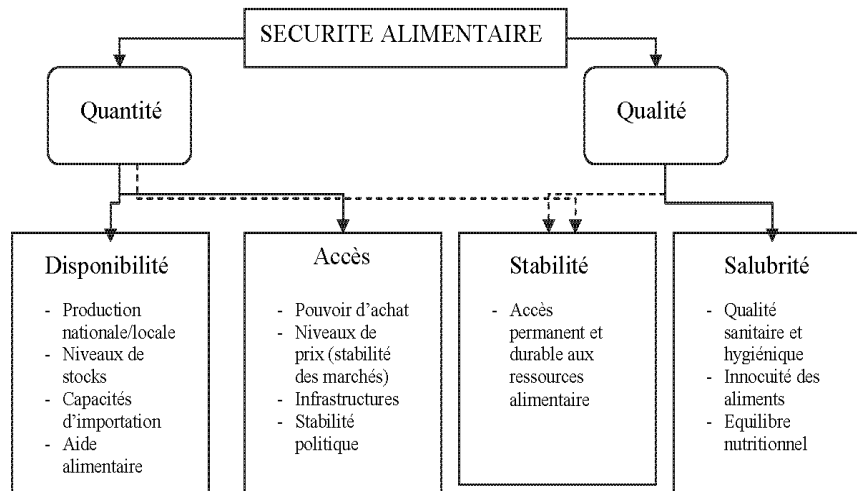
SECURITE ALIMENTAIRE

Quantité

Qualité

Disponibilité

- Production nationale/locale
- Niveaux de stocks
- Capacités d'importation
- Aide alimentaire

Accès

- Pouvoir d'achat
- Niveaux de prix (stabilité des marchés)
- Infrastructures
- Stabilité politique

Stabilité

- Accès permanent et durable aux ressources alimentaire

Salubrité

- Qualité sanitaire et hygiénique
- Innocuité des aliments
- Equilibre nutritionnel